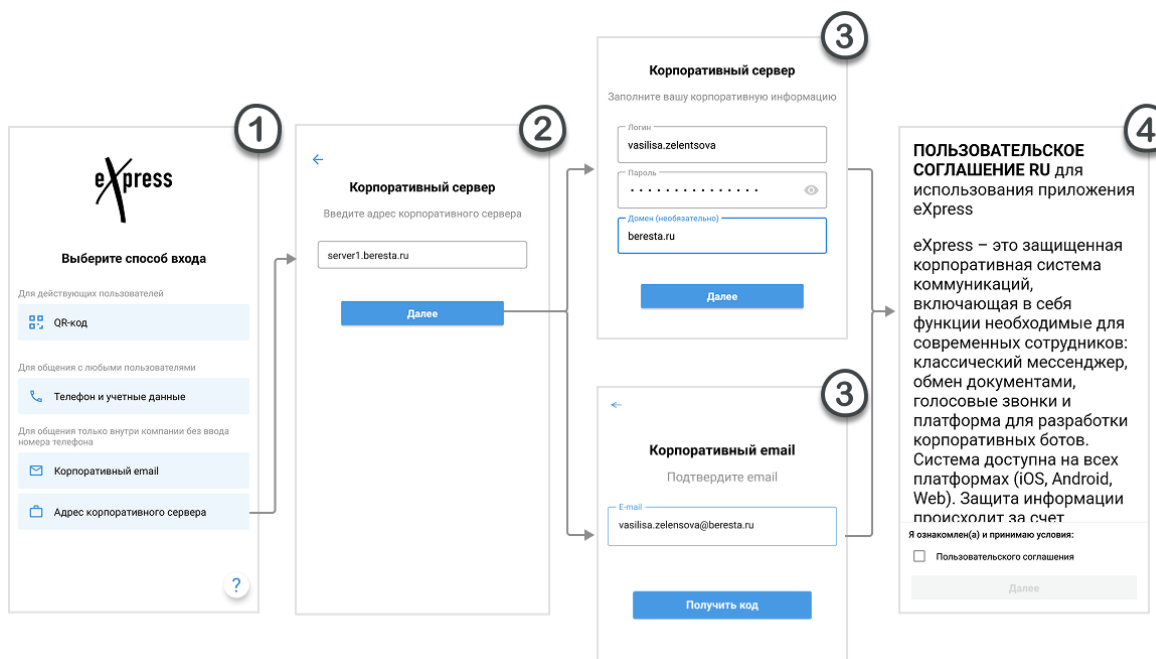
1

eXpress

Выберите способ входа

Для действующих пользователей

QR-код

Для общения с любыми пользователями

Телефон и учетные данные

Для общения только внутри компании без ввода номера телефона

Корпоративный email

Адрес корпоративного сервера

?

2

←

Корпоративный сервер

Введите адрес корпоративного сервера

server1.beresta.ru

Далее

3

Корпоративный сервер

Заполните вашу корпоративную информацию

Логин

vasilisa.zelentsova

Пароль

••••••••••••••

Домен (необязательно)

beresta.ru

Далее

3

←

Корпоративный email

Подтвердите email

E-mail

vasilisa.zelensova@beresta.ru

Получить код

4

ПОЛЬЗОВАТЕЛЬСКОЕ СОГЛАШЕНИЕ RU для использования приложения eXpress

eXpress – это защищенная корпоративная система коммуникаций, включающая в себя функции необходимые для современных сотрудников: классический мессенджер, обмен документами, голосовые звонки и платформа для разработки корпоративных ботов. Система доступна на всех платформах (iOS, Android, Web). Защита информации происходит за счет

Я ознакомлен(а) и принимаю условия:

Пользовательского соглашения

Далее